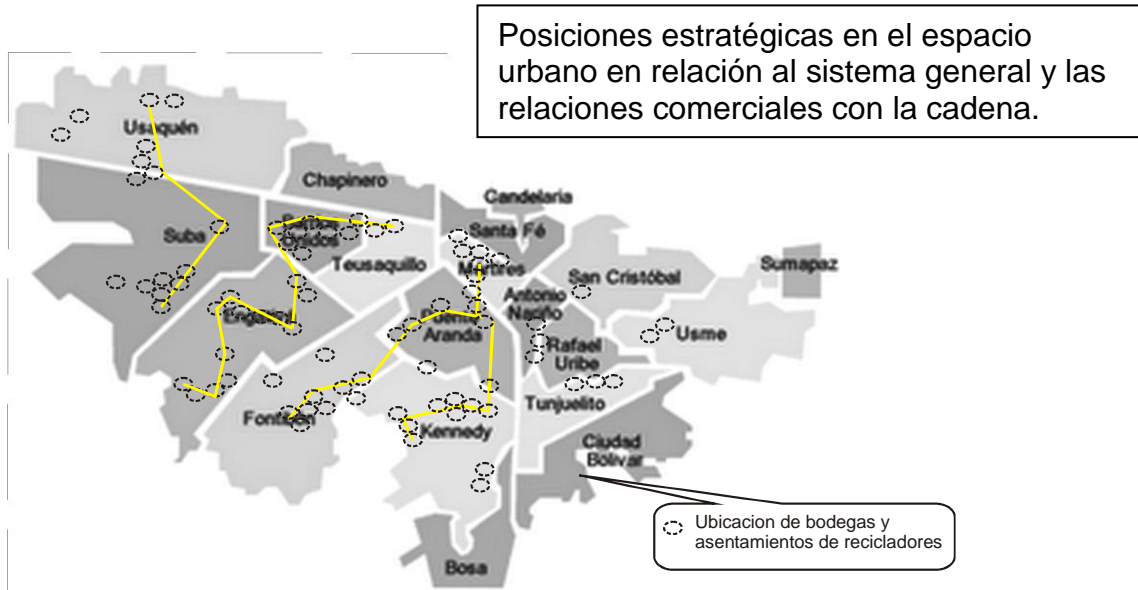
Posiciones estratégicas en el espacio urbano en relación al sistema general y las relaciones comerciales con la cadena.

Usaquén

Chapinero

Candelaria

Santa Fé

Suba

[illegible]

Teusaquillo

Mártires

San Cristóbal

Sumapaz

Antonio Nariño

Engativá

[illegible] Aranda

Usme

Rafael Uribe

Tunjuelito

Fontibón

Kennedy

Ciudad Bolívar

Bosa

Ubicacion de bodegas y asentamientos de recicladores